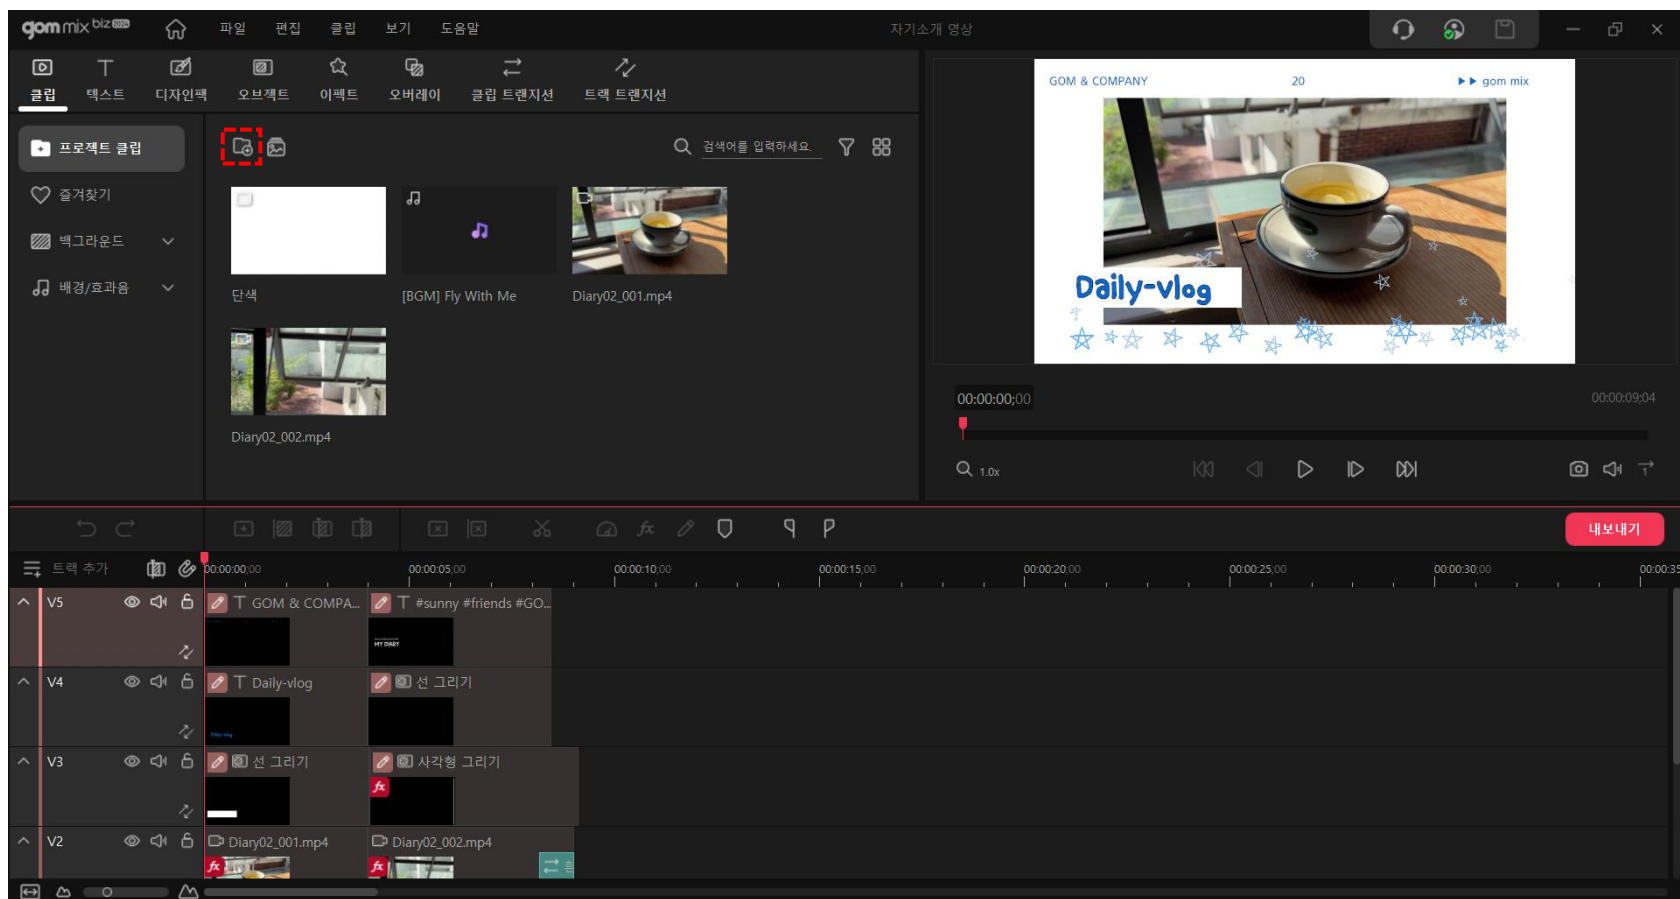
gom mix biz

파일 편집 클립 보기 도움말

자기소개 영상

클립 텍스트 디자인팩 오브젝트 이펙트 오버레이 클립 트랜지션 트랙 트랜지션

프로젝트 클립
즐겨찾기
백그라운드
배경/효과음

검색어를 입력하세요.

단색
[BGM] Fly With Me
Diary02_001.mp4
Diary02_002.mp4

GOM & COMPANY 20 ▶▶ gom mix

Daily-vlog

00:00:00;00
00:00:09;04

1.0x

내보내기

트랙 추가

00:00:00;00 00:00:05;00 00:00:10;00 00:00:15;00 00:00:20;00 00:00:25;00 00:00:30;00 00:00:35

V5 T GOM & COMPA... T #sunny #friends #GO...
MY DIARY
V4 T Daily-vlog 선 그리기
V3 선 그리기 사각형 그리기
fx
V2 Diary02_001.mp4 Diary02_002.mp4
fx fx